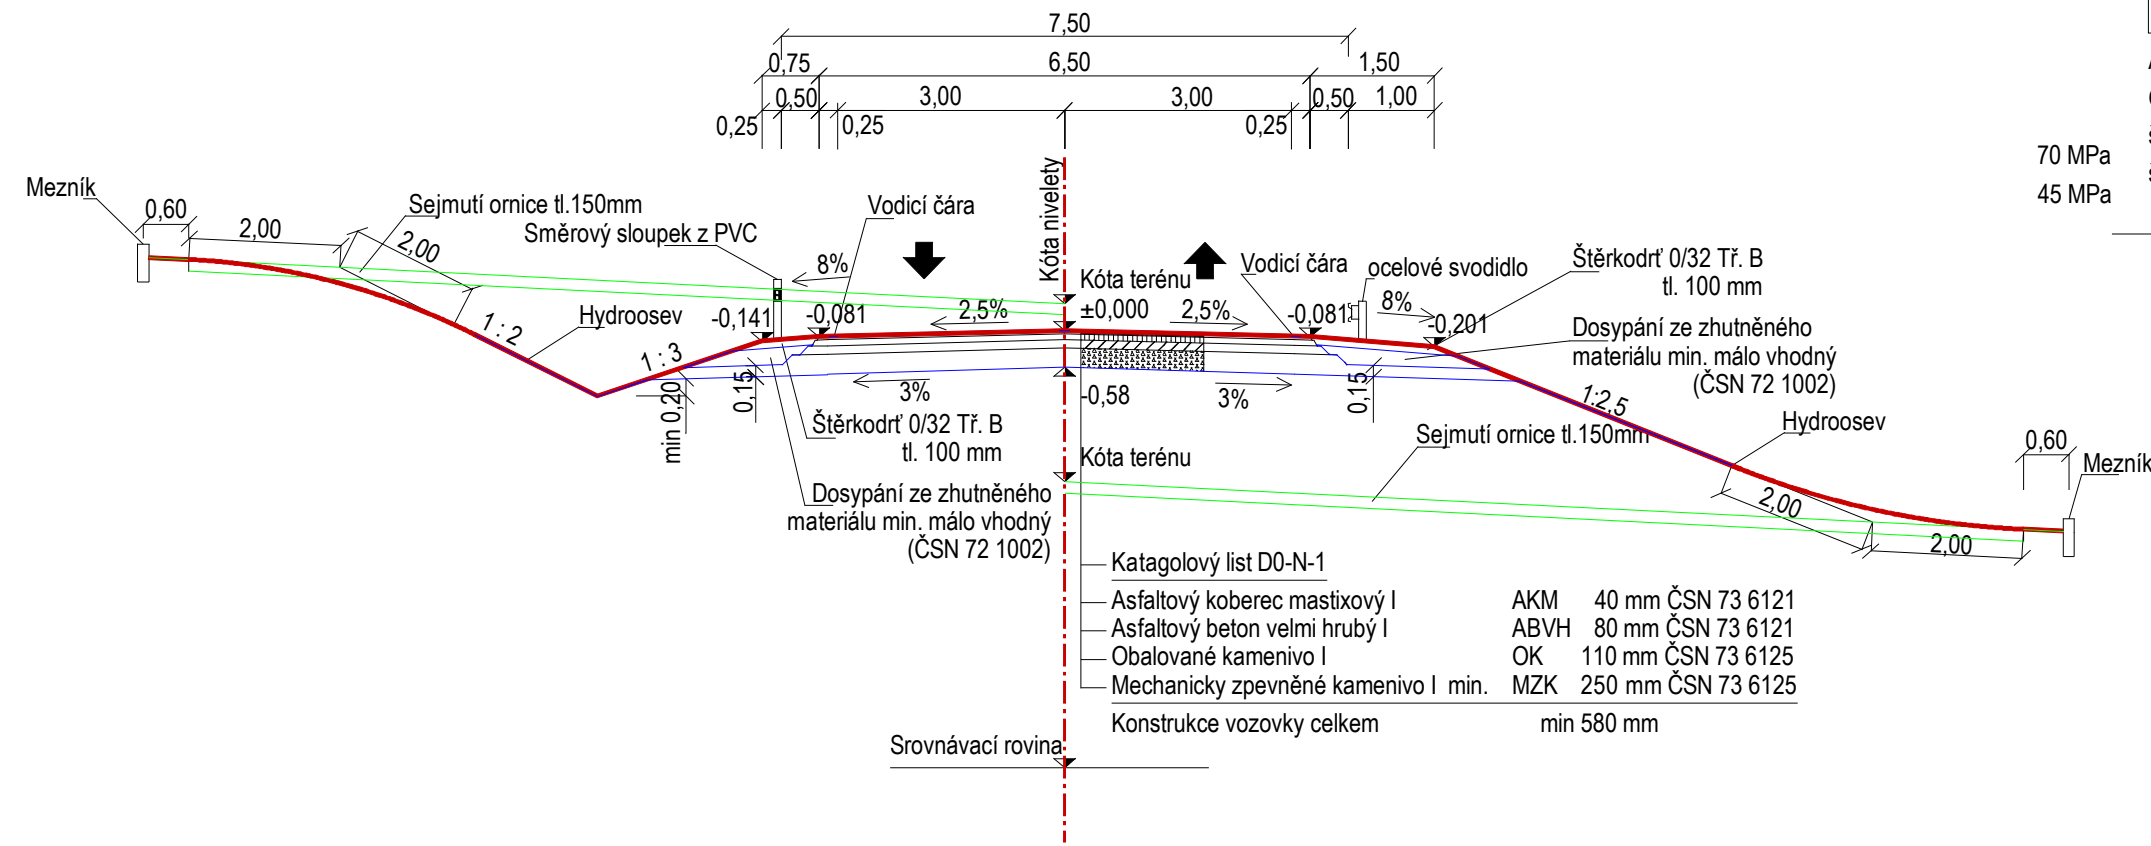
7,50
0,75
6,50
1,50
0,50
3,00
3,00
0,50
1,00
0,25
0,25
0,25
Mezník
0,60
2,00
Sejmutí ornice tl.150mm
2,00
Směrový sloupek z PVC
Vodicí čára
Kóta nivelety
8%
Kóta terénu
±0,000
Vodicí čára
ocelové svodidlo
Štěrkodrť 0/32 Tř. B
tl. 100 mm
70 MPa
45 MPa
1 : 2
Hydroosev
-0,141
-0,081
2,5%
2,5%
-0,081
8%
-0,201
Dosypání ze zhutněného materiálu min. málo vhodný (ČSN 72 1002)
1 : 3
0,15
3%
-0,58
3%
0,15
min 0,20
Štěrkodrť 0/32 Tř. B
tl. 100 mm
1:2,5
Sejmutí ornice tl.150mm
Hydroosev
0,60
Mezník
Kóta terénu
Dosypání ze zhutněného materiálu min. málo vhodný (ČSN 72 1002)
2,00
2,00
Katagolový list D0-N-1

| Asfaltový koberec mastixový I | AKM | 40 mm ČSN 73 6121 |
|---|---|---|
| Asfaltový beton velmi hrubý I | ABVH | 80 mm ČSN 73 6121 |
| Obalované kamenivo I | OK | 110 mm ČSN 73 6125 |
| Mechanicky zpevněné kamenivo I min. | MZK | 250 mm ČSN 73 6125 |

Konstrukce vozovky celkem min 580 mm
Srovnávací rovina